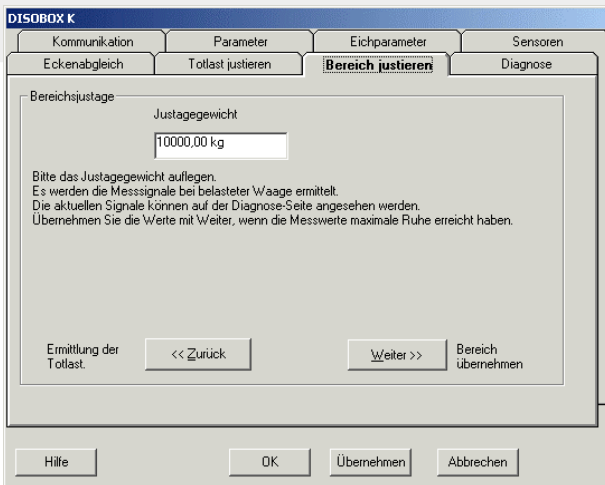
DISOBOX K

Kommunikation | Parameter | Eichparameter | Sensoren
Eckenabgleich | Totlast justieren | Bereich justieren | Diagnose

Bereichsjustage

Justagegewicht

10000,00 kg

Bitte das Justagegewicht auflegen.
Es werden die Messsignale bei belasteter Waage ermittelt.
Die aktuellen Signale können auf der Diagnose-Seite angesehen werden.
Übernehmen Sie die Werte mit Weiter, wenn die Messwerte maximale Ruhe erreicht haben.

Ermittlung der Totlast.

<< Zurück

Weiter >>

Bereich übernehmen

Hilfe

OK

Übernehmen

Abbrechen